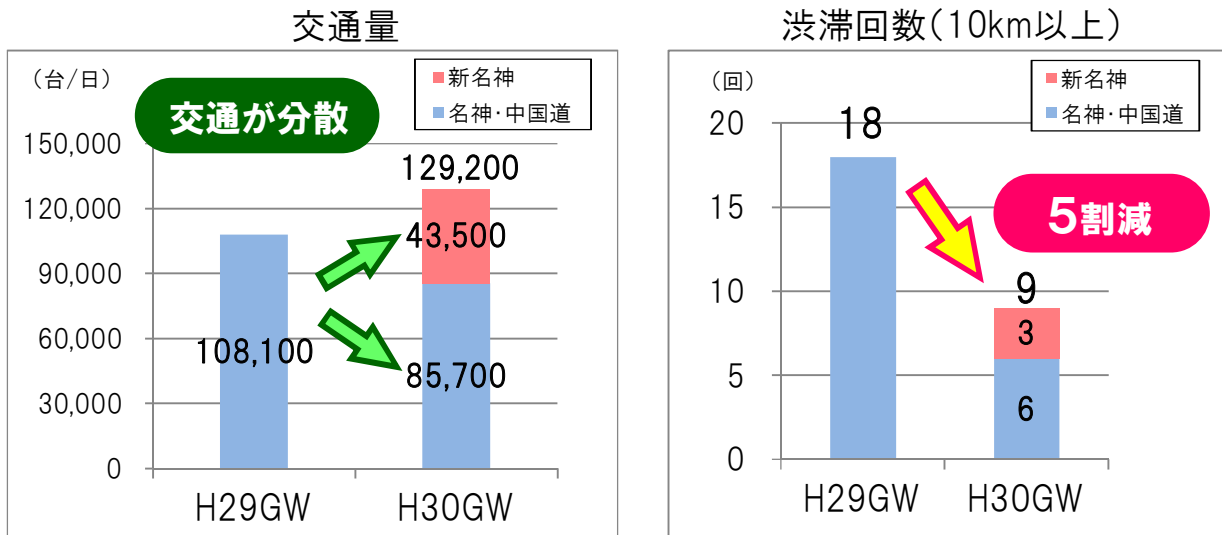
交通量

（台/日）

交通が分散

新名神
名神･中国道

150,000
120,000
90,000
60,000
30,000
0

129,200
43,500
108,100
85,700

H29GW
H30GW

渋滞回数（10km以上）

（回）

新名神
名神･中国道

20
15
10
5
0

18
5割減
9
3
6

H29GW
H30GW